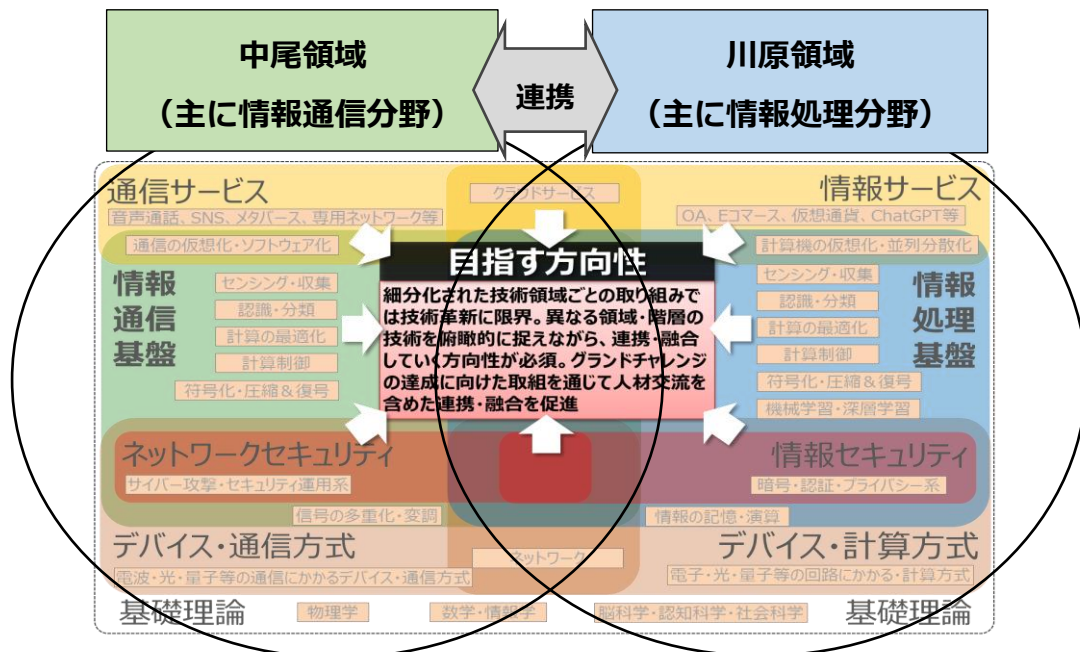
中尾領域
（主に情報通信分野）

連携

川原領域
（主に情報処理分野）

通信サービス
音声通話、SNS、メタバース、専用ネットワーク等

クラウドサービス

情報サービス
OA、Eコマース、仮想通貨、ChatGPT等

通信の仮想化・ソフトウェア化

計算機の仮想化・並列分散化

目指す方向性
細分化された技術領域ごとの取り組みでは技術革新に限界。異なる領域・階層の技術を俯瞰的に捉えながら、連携・融合していく方向性が必須。グランドチャレンジの達成に向けた取組を通じて人材交流を含めた連携・融合を促進

情報通信基盤
センシング・収集
認識・分類
計算の最適化
計算制御
符号化・圧縮＆復号

情報処理基盤
センシング・収集
認識・分類
計算の最適化
計算制御
符号化・圧縮＆復号
機械学習・深層学習

ネットワークセキュリティ
サイバー攻撃・セキュリティ運用系

情報セキュリティ
暗号・認証・プライバシー系

信号の多重化・変調

情報の記憶・演算

デバイス・通信方式
電波・光・量子等の通信にかかるデバイス・通信方式

ネットワーク

デバイス・計算方式
電子・光・量子等の回路にかかる・計算方式

基礎理論
物理学
数学・情報学
脳科学・認知科学・社会科学
基礎理論